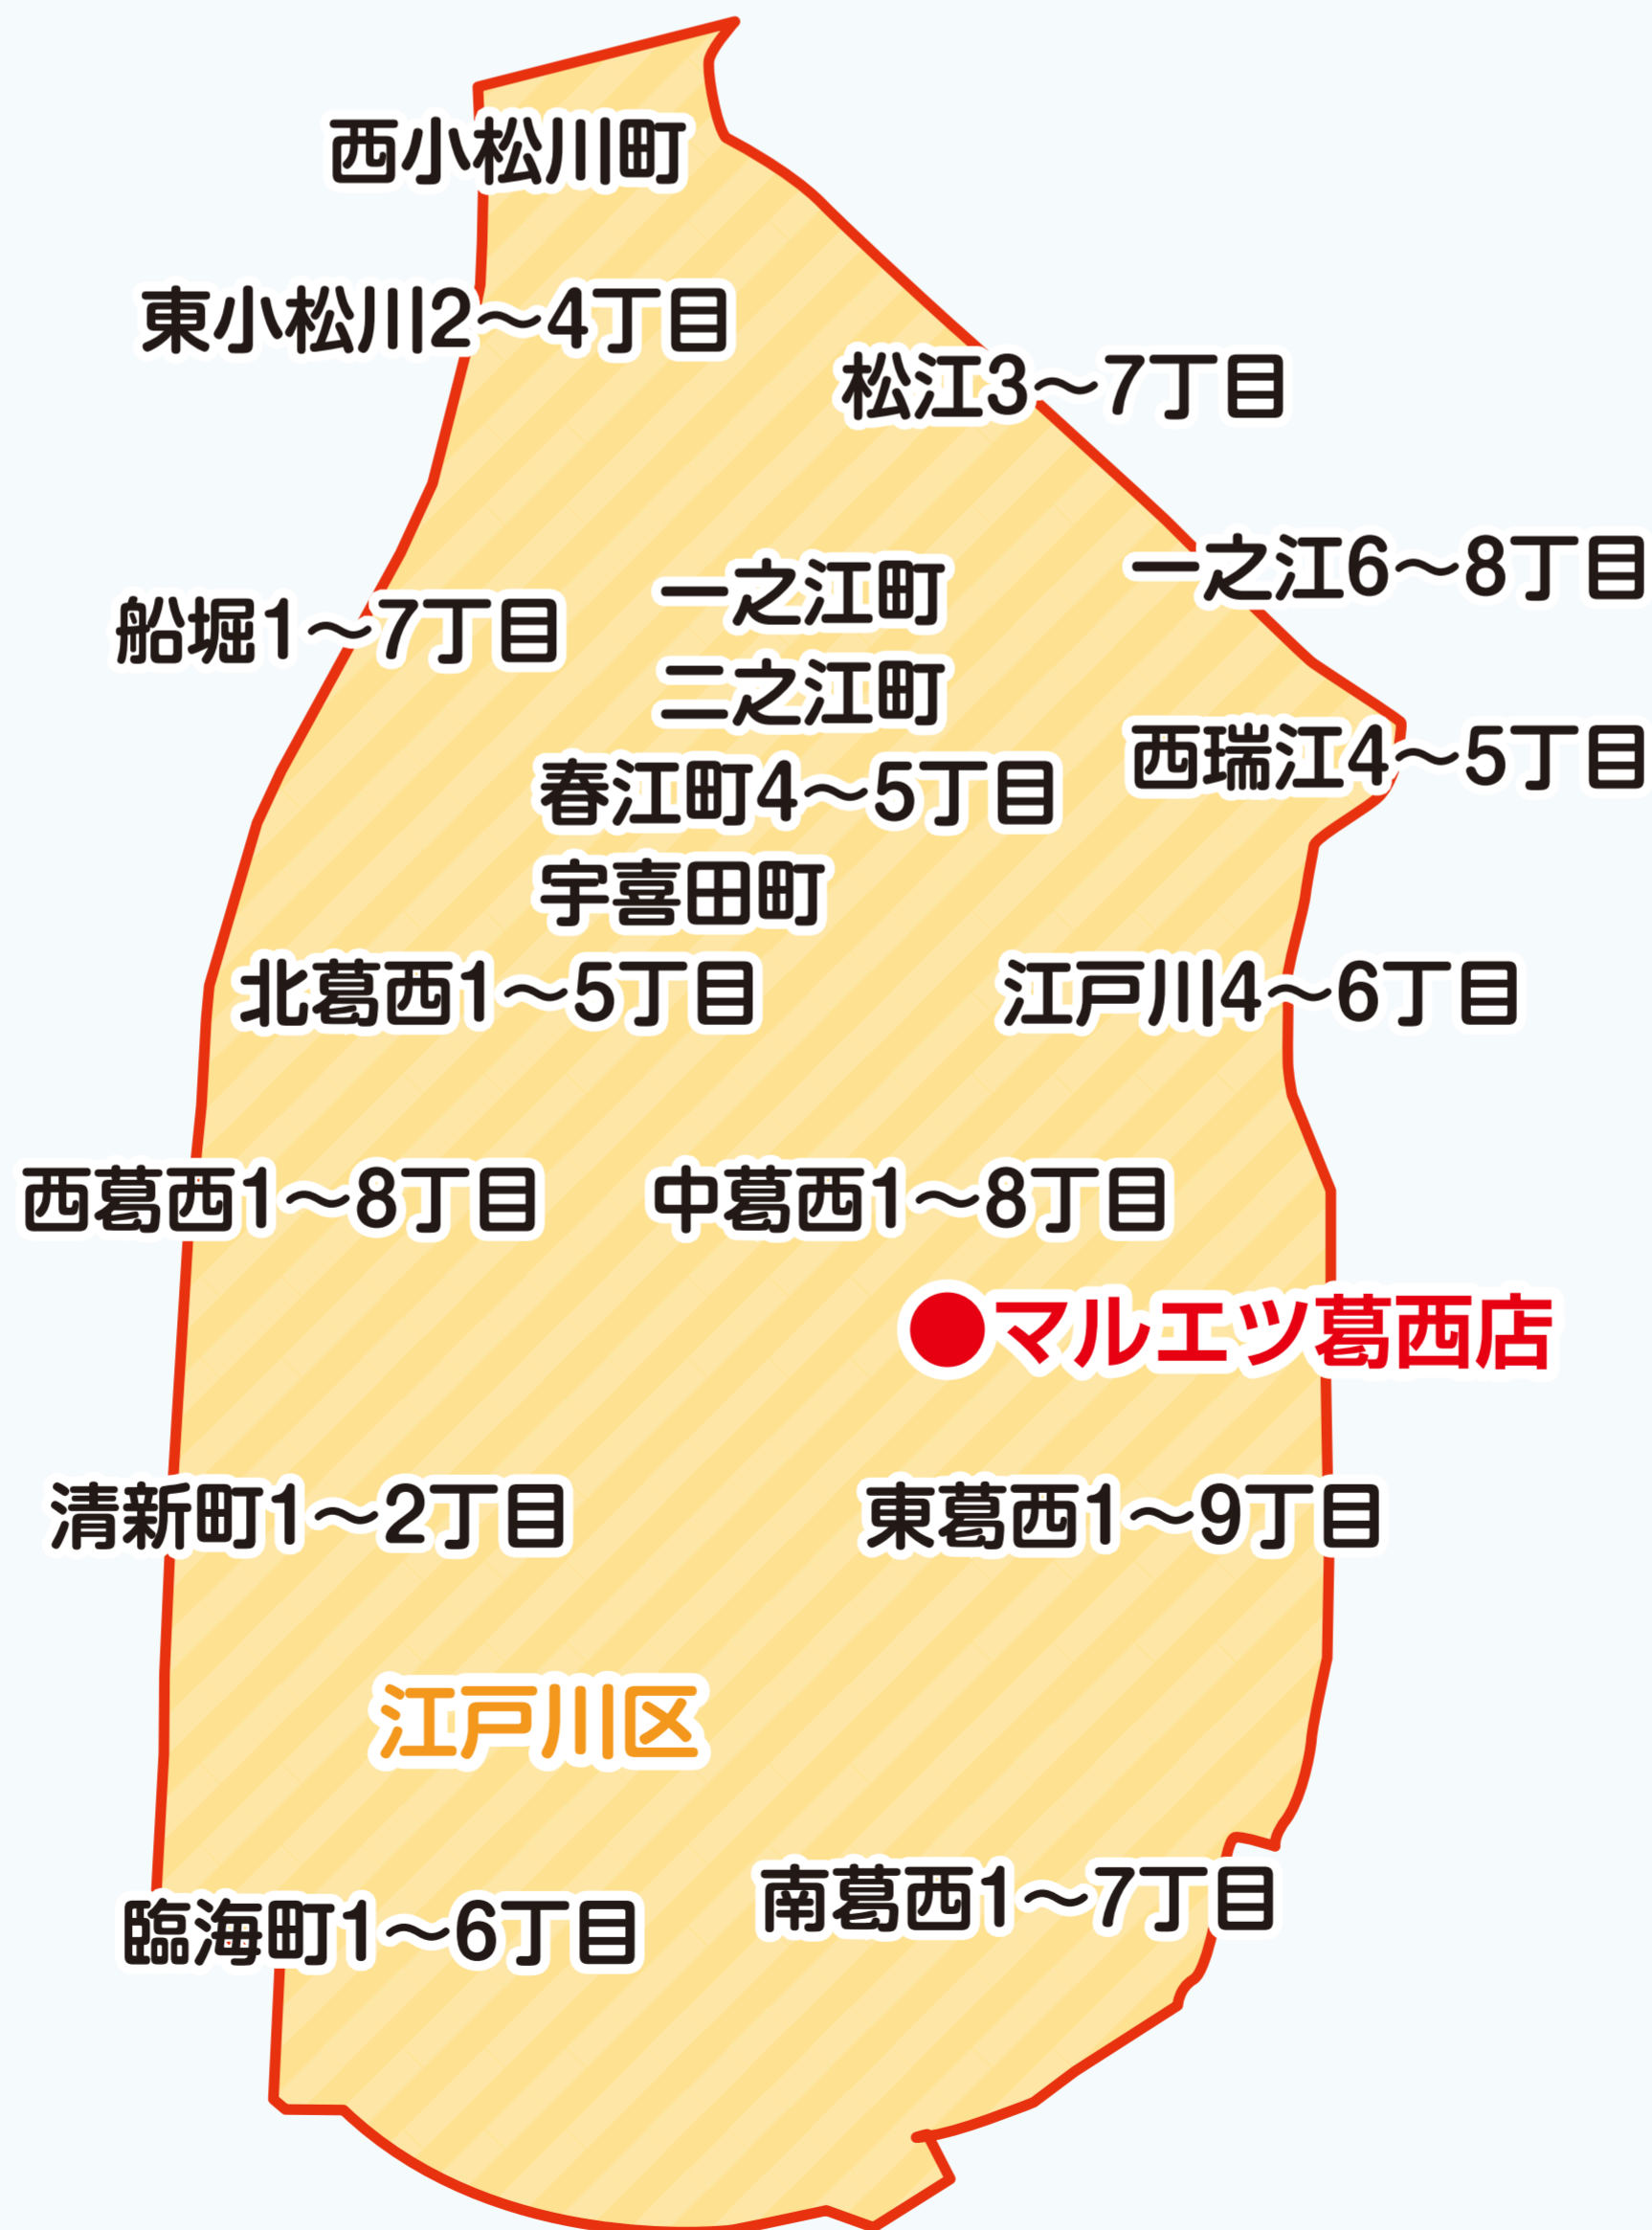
西小松川町

東小松川2～4丁目

松江3～7丁目

一之江6～8丁目

船堀1～7丁目

一之江町

二之江町

春江町4～5丁目

西瑞江4～5丁目

宇喜田町

北葛西1～5丁目

江戸川4～6丁目

西葛西1～8丁目

中葛西1～8丁目

●マルエツ葛西店

清新町1～2丁目

東葛西1～9丁目

江戸川区

南葛西1～7丁目

臨海町1～6丁目